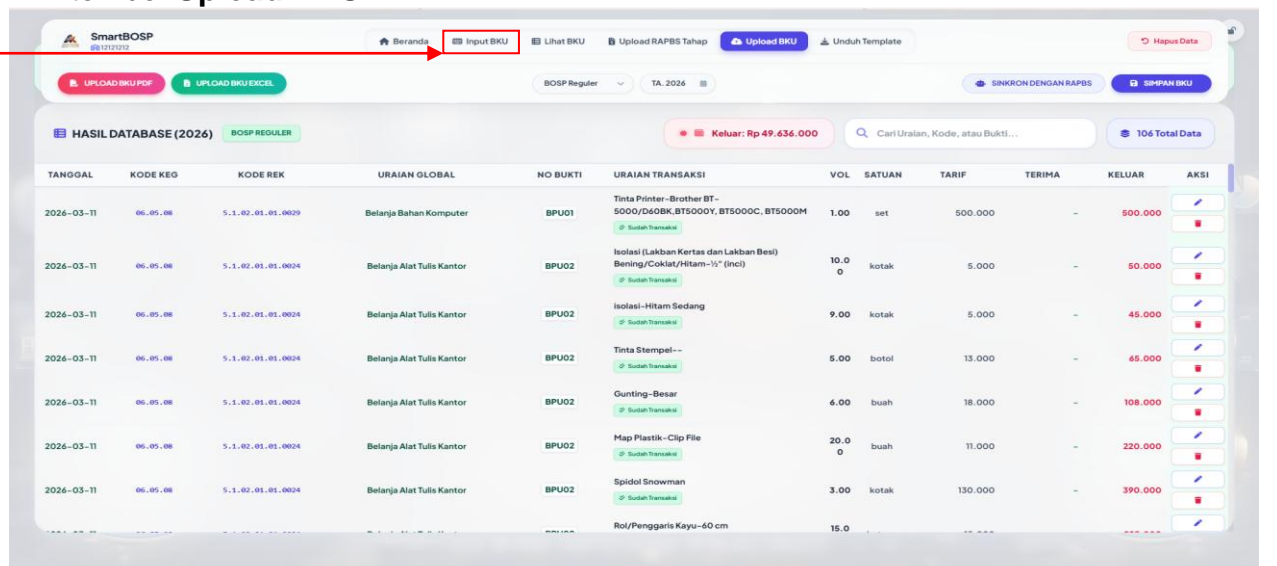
SmartBOSP
12121212

Beranda | Input BKU | Lihat BKU | Upload RAPBS Tahap | Upload BKU | Unduh Template

Hapus Data

UPLOAD BKU PDF | UPLOAD BKU EXCEL

BOSP Reguler | TA. 2026

SINKRON DENGAN RAPBS | SIMPAN BKU

HASIL DATABASE (2026) BOSP REGULER

Keluar: Rp 49.636.000

Cari Uraian, Kode, atau Bukti...

106 Total Data

| TANGGAL | KODE KEG | KODE REK | URAIAN GLOBAL | NO BUKTI | URAIAN TRANSAKSI | VOL | SATUAN | TARIF | TERIMA | KELUAR | AKSI |
|---|---|---|---|---|---|---|---|---|---|---|---|
| 2026-03-11 | 06.05.08 | 5.1.02.01.01.0029 | Belanja Bahan Komputer | BPU01 | Tinta Printer-Brother BT-5000/D60BK,BT5000Y, BT5000C, BT5000M Sudah Transaksi | 1.00 | set | 500.000 | - | 500.000 | |
| 2026-03-11 | 06.05.08 | 5.1.02.01.01.0024 | Belanja Alat Tulis Kantor | BPU02 | Isolasi (Lakban Kertas dan Lakban Besi) Bening/Coklat/Hitam-½" (inci) Sudah Transaksi | 10.00 | kotak | 5.000 | - | 50.000 | |
| 2026-03-11 | 06.05.08 | 5.1.02.01.01.0024 | Belanja Alat Tulis Kantor | BPU02 | isolasi-Hitam Sedang Sudah Transaksi | 9.00 | kotak | 5.000 | - | 45.000 | |
| 2026-03-11 | 06.05.08 | 5.1.02.01.01.0024 | Belanja Alat Tulis Kantor | BPU02 | Tinta Stempel-- Sudah Transaksi | 5.00 | botol | 13.000 | - | 65.000 | |
| 2026-03-11 | 06.05.08 | 5.1.02.01.01.0024 | Belanja Alat Tulis Kantor | BPU02 | Gunting-Besar Sudah Transaksi | 6.00 | buah | 18.000 | - | 108.000 | |
| 2026-03-11 | 06.05.08 | 5.1.02.01.01.0024 | Belanja Alat Tulis Kantor | BPU02 | Map Plastik-Clip File Sudah Transaksi | 20.00 | buah | 11.000 | - | 220.000 | |
| 2026-03-11 | 06.05.08 | 5.1.02.01.01.0024 | Belanja Alat Tulis Kantor | BPU02 | Spidol Snowman Sudah Transaksi | 3.00 | kotak | 130.000 | - | 390.000 | |
| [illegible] | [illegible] | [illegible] | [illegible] | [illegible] | Rol/Penggaris Kayu-60 cm | 15.0 | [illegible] | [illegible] | | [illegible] | |